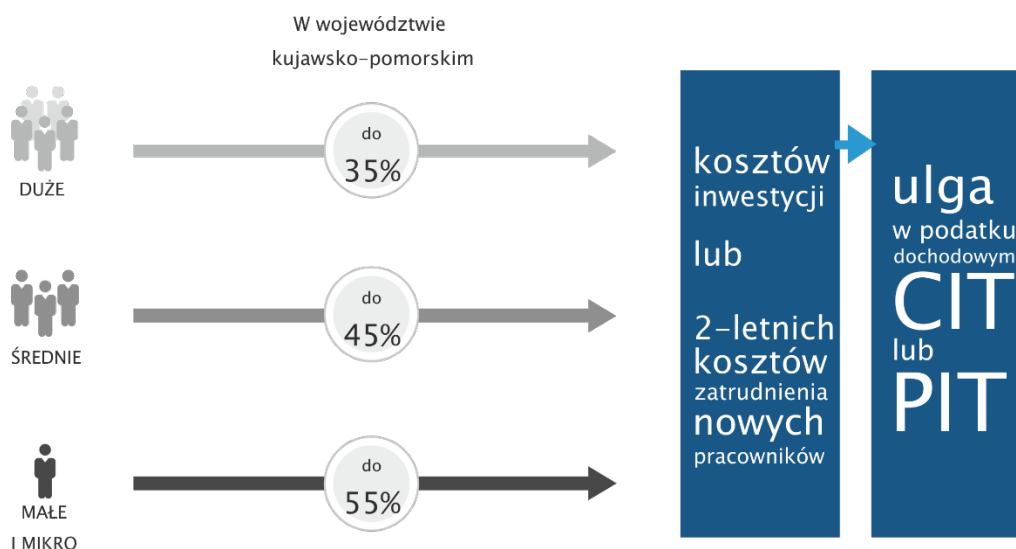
W województwie kujawsko-pomorskim

DUŻE

do
35%

ŚREDNIE

do
45%

MAŁE
I MIKRO

do
55%

kosztów inwestycji

lub

2-letnich kosztów zatrudnienia nowych pracowników

ulga w podatku dochodowym

CIT

lub

PIT